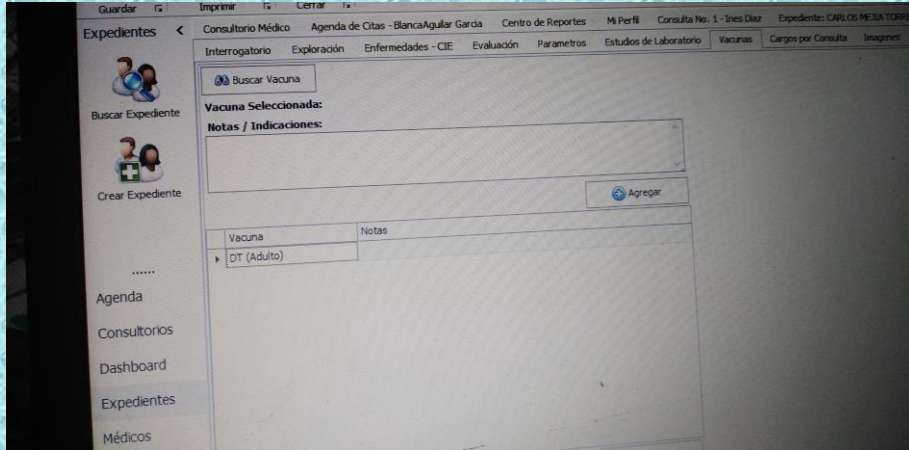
Guardar Imprimir Cerrar

Expedientes <

Consultorio Médico | Agenda de Citas - BlancaAguilar Garcia | Centro de Reportes | Mi Perfil | Consulta No. 1 - Ines Diaz | Expediente: CARLOS MEJIA TORR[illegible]

Interrogatorio | Exploración | Enfermedades - CIE | Evaluación | Parametros | Estudios de Laboratorio | Vacunas | Cargos por Consulta | Imagenes

Buscar Vacuna

Vacuna Seleccionada:

Notas / Indicaciones:

Agregar

| Vacuna | Notas |
|---|---|
| DT (Adulto) | |

Buscar Expediente

Crear Expediente

......

Agenda

Consultorios

Dashboard

Expedientes

Médicos